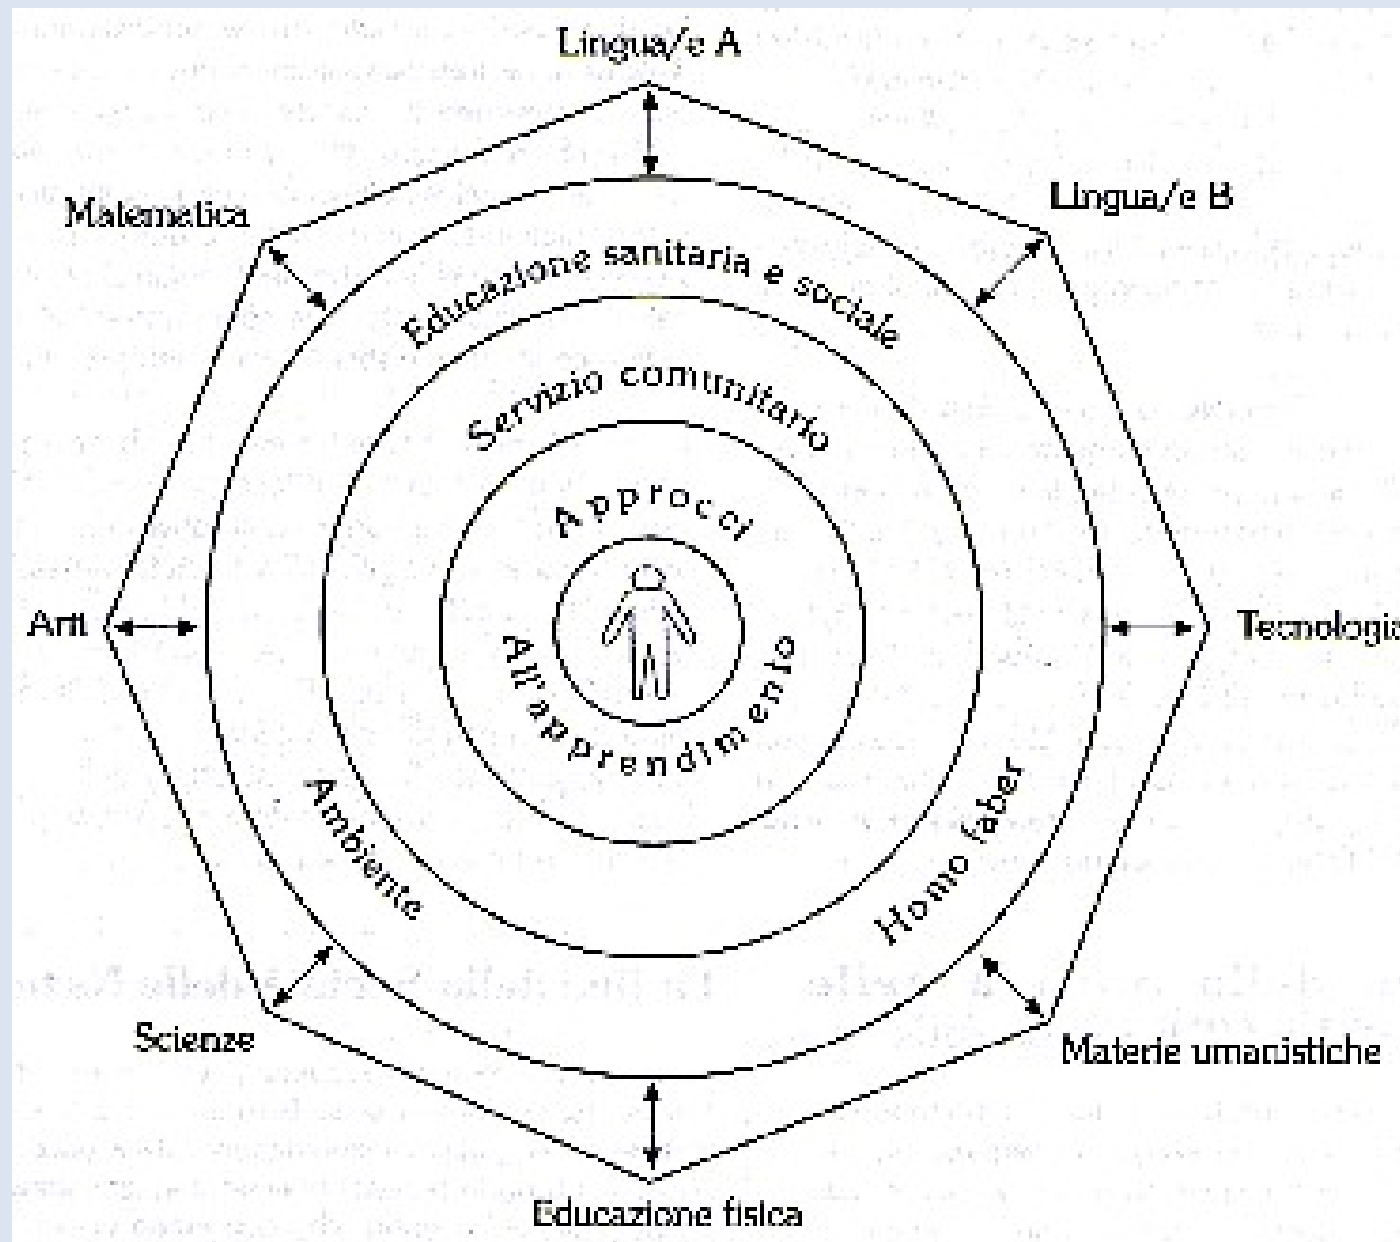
Lingua/e A

Matematica

Lingua/e B

Educazione sanitaria e sociale

Servizio comunitario

Approcci

All'apprendimento

Arti

Tecnologia

Ambiente

Homo faber

Scienze

Materie umanistiche

Educazione fisica